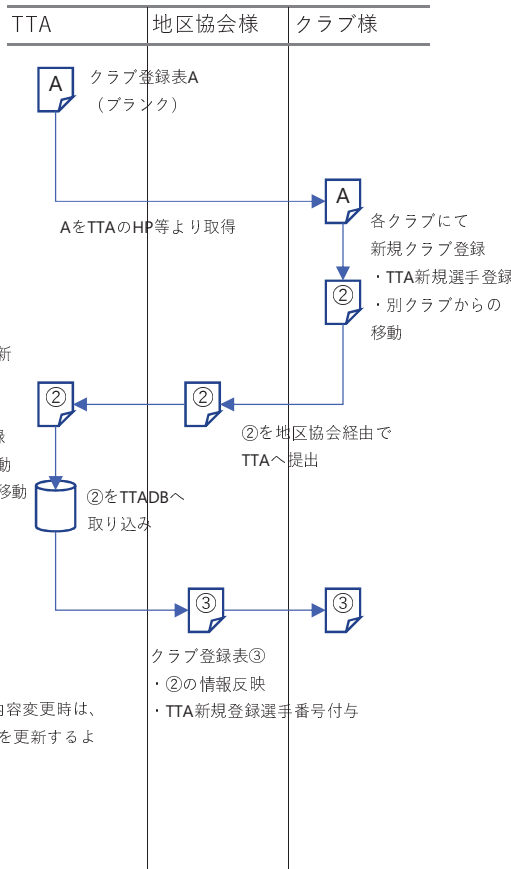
TTA
地区協会様
クラブ様

A
クラブ登録表A
（ブランク）

AをTTAのHP等より取得

A
各クラブにて
新規クラブ登録
・TTA新規選手登録
・別クラブからの
移動

②

新

②
②

②を地区協会経由で
TTAへ提出

録
動
移動

②をTTADBへ
取り込み

③
③

クラブ登録表③
・②の情報反映
・TTA新規登録選手番号付与

内容変更時は、
を更新するよ